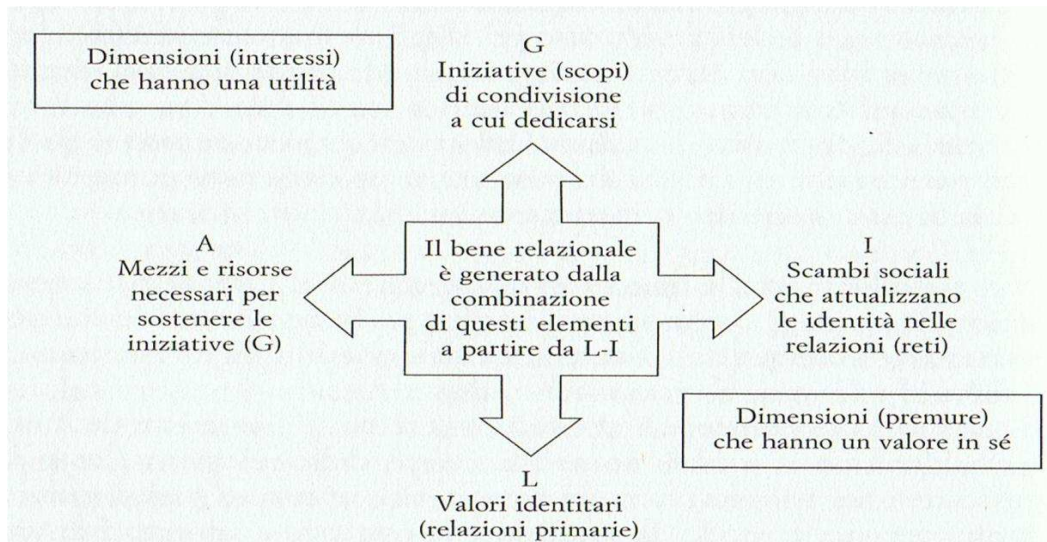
Dimensioni (interessi) che hanno una utilità

G
Iniziative (scopi) di condivisione a cui dedicarsi

A
Mezzi e risorse necessari per sostenere le iniziative (G)

Il bene relazionale è generato dalla combinazione di questi elementi a partire da L-I

I
Scambi sociali che attualizzano le identità nelle relazioni (reti)

Dimensioni (premure) che hanno un valore in sé

L
Valori identitari (relazioni primarie)